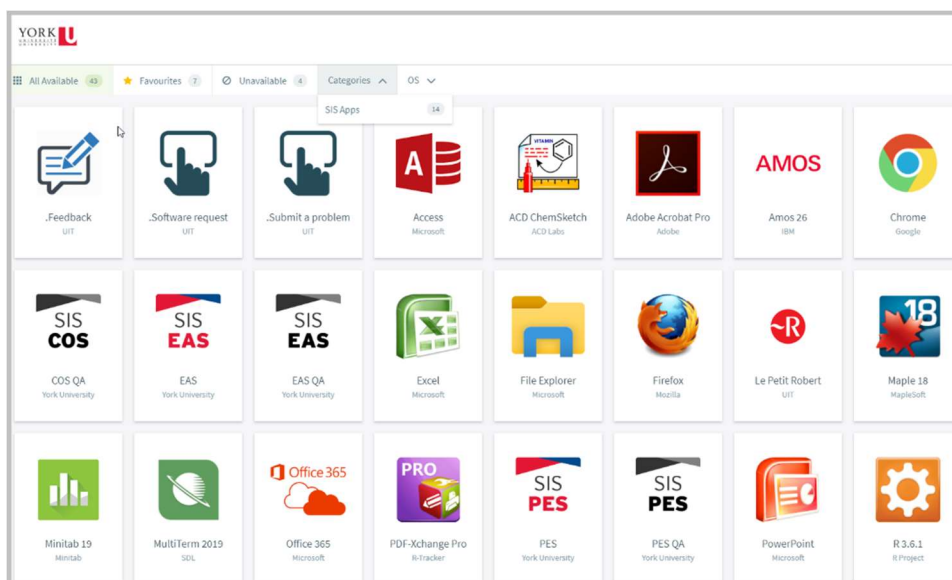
YORK UNIVERSITY U

All Available 43 | Favourites 7 | Unavailable 4 | Categories | OS

SIS Apps 14

.Feedback
UIT

.Software request
UIT

.Submit a problem
UIT

Access
Microsoft

ACD ChemSketch
ACD Labs

Adobe Acrobat Pro
Adobe

AMOS
Amos 26
IBM

Chrome
Google

SIS COS
COS QA
York University

SIS EAS
EAS
York University

SIS EAS
EAS QA
York University

Excel
Microsoft

File Explorer
Microsoft

Firefox
Mozilla

Le Petit Robert
UIT

18
Maple 18
MapleSoft

Minitab 19
Minitab

MultiTerm 2019
SDL

Office 365
Office 365
Microsoft

PRO
PDF-Xchange Pro
R-Tracker

SIS PES
PES
York University

SIS PES
PES QA
York University

PowerPoint
Microsoft

R 3.6.1
R Project